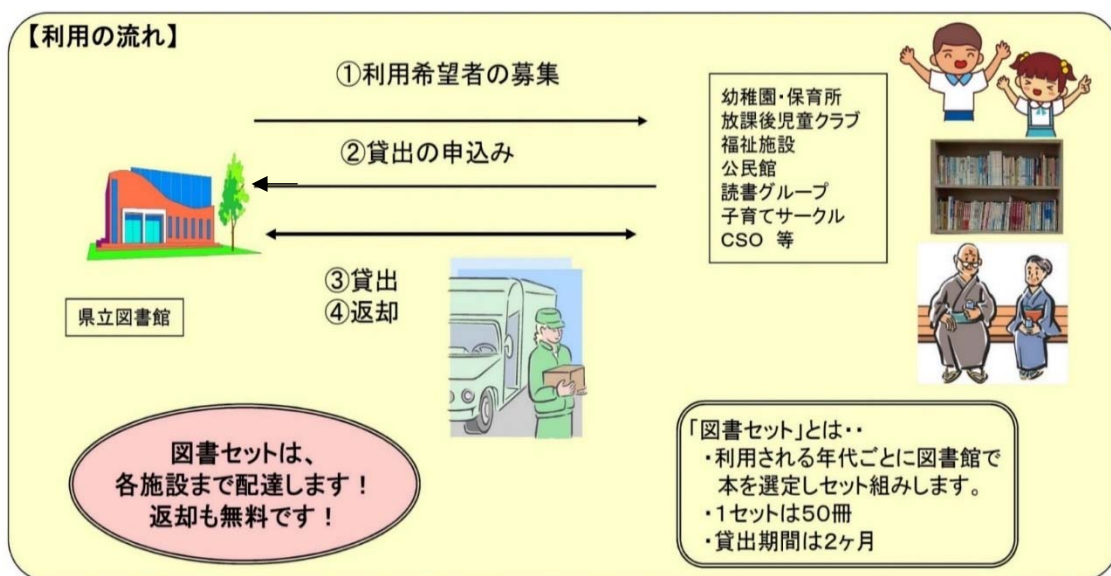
【利用の流れ】

①利用希望者の募集

②貸出の申込み

幼稚園・保育所
放課後児童クラブ
福祉施設
公民館
読書グループ
子育てサークル
CSO 等

③貸出
④返却

県立図書館

図書セットは、
各施設まで配達します！
返却も無料です！

「図書セット」とは・・
・利用される年代ごとに図書館で本を選定しセット組みします。
・1セットは50冊
・貸出期間は2ヶ月